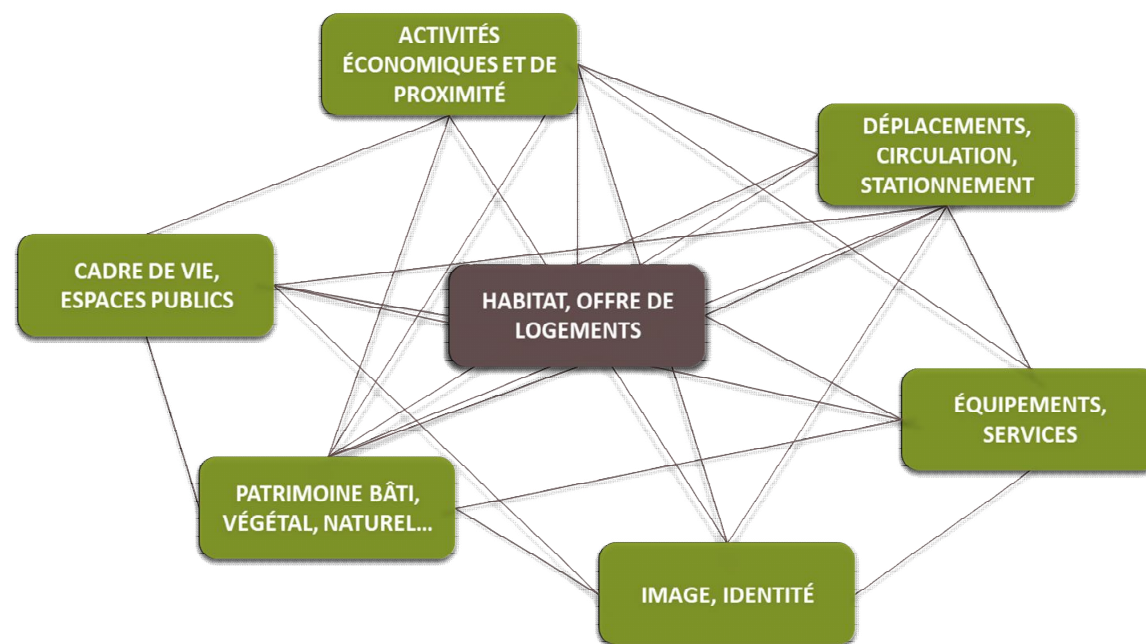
ACTIVITÉS ÉCONOMIQUES ET DE PROXIMITÉ

DÉPLACEMENTS, CIRCULATION, STATIONNEMENT

CADRE DE VIE, ESPACES PUBLICS

HABITAT, OFFRE DE LOGEMENTS

ÉQUIPEMENTS, SERVICES

PATRIMOINE BÂTI, VÉGÉTAL, NATUREL…

IMAGE, IDENTITÉ